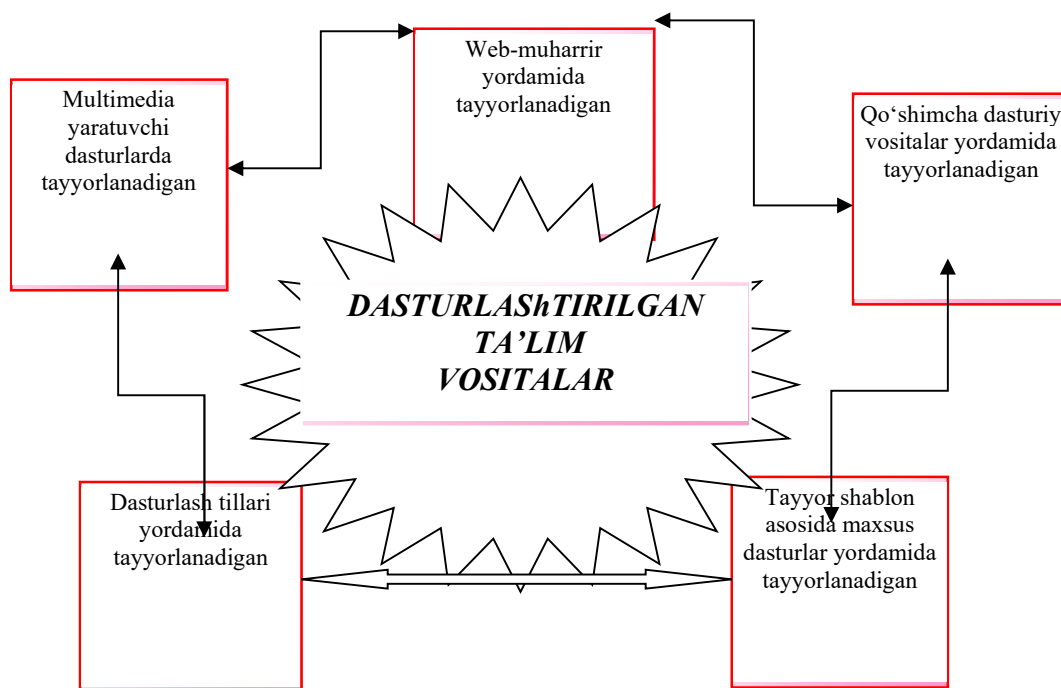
Web-muharrir yordamida tayyorlanadigan

Multimedia yaratuvchi dasturlarda tayyorlanadigan

Qo‘shimcha dasturiy vositalar yordamida tayyorlanadigan

DASTURLAShTIRILGAN TA’LIM VOSITALAR

Dasturlash tillari yordamida tayyorlanadigan

Tayyor shablon asosida maxsus dasturlar yordamida tayyorlanadigan